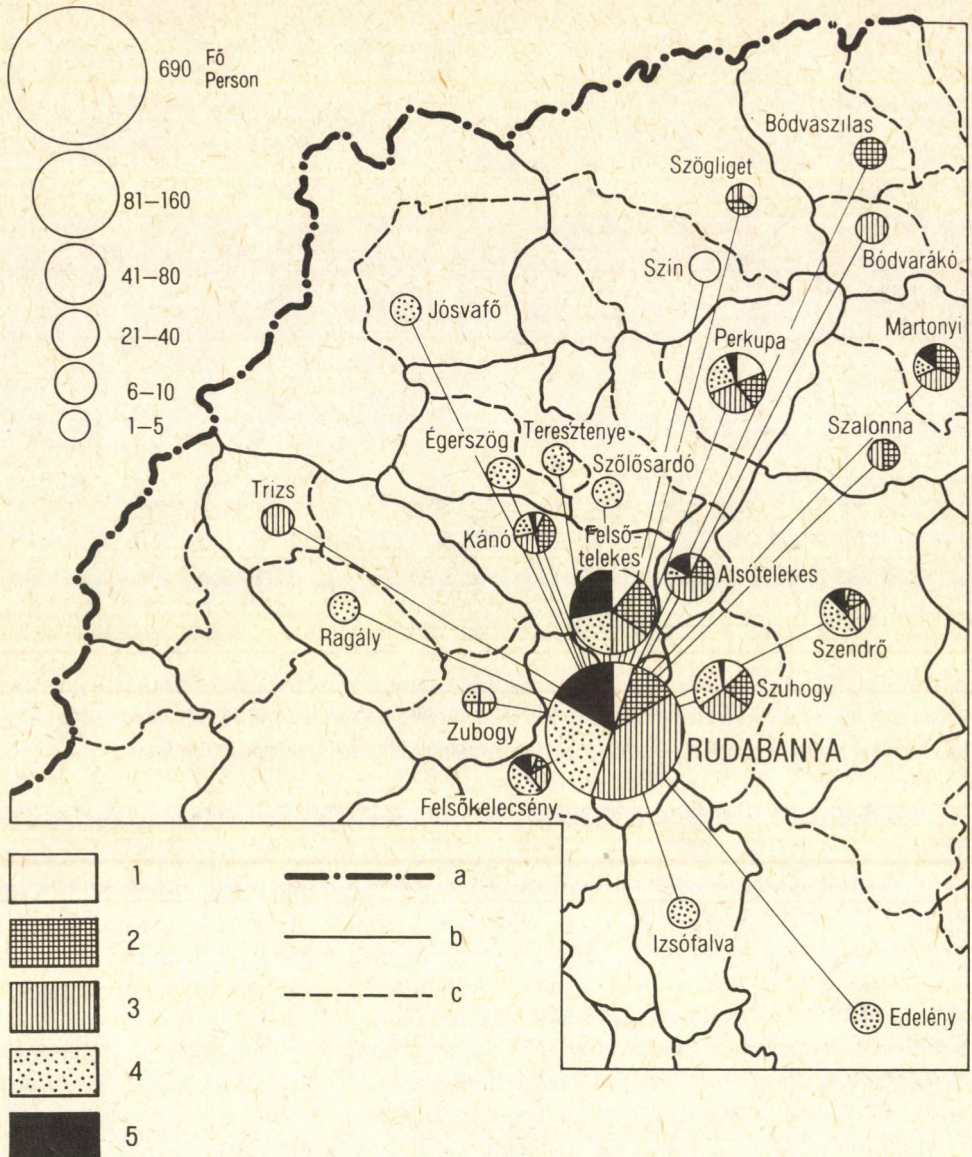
690 Fő Person

81–160

41–80

21–40

6–10

1–5

Bódvaszilas

Szögliget

Szin

Bódvarákó

Jósvafő

Perkupa

Martonyi

Égerszög

Teresztenye

Szőlősardó

Szalonna

Trizs

Kánó

Felsőtelekes

Alsótelekes

Ragály

Szendrő

Szuhogy

Zubogy

RUDABÁNYA

Felsőkelecsény

Izsófalva

Edelény

1

2

3

4

5

a

b

c